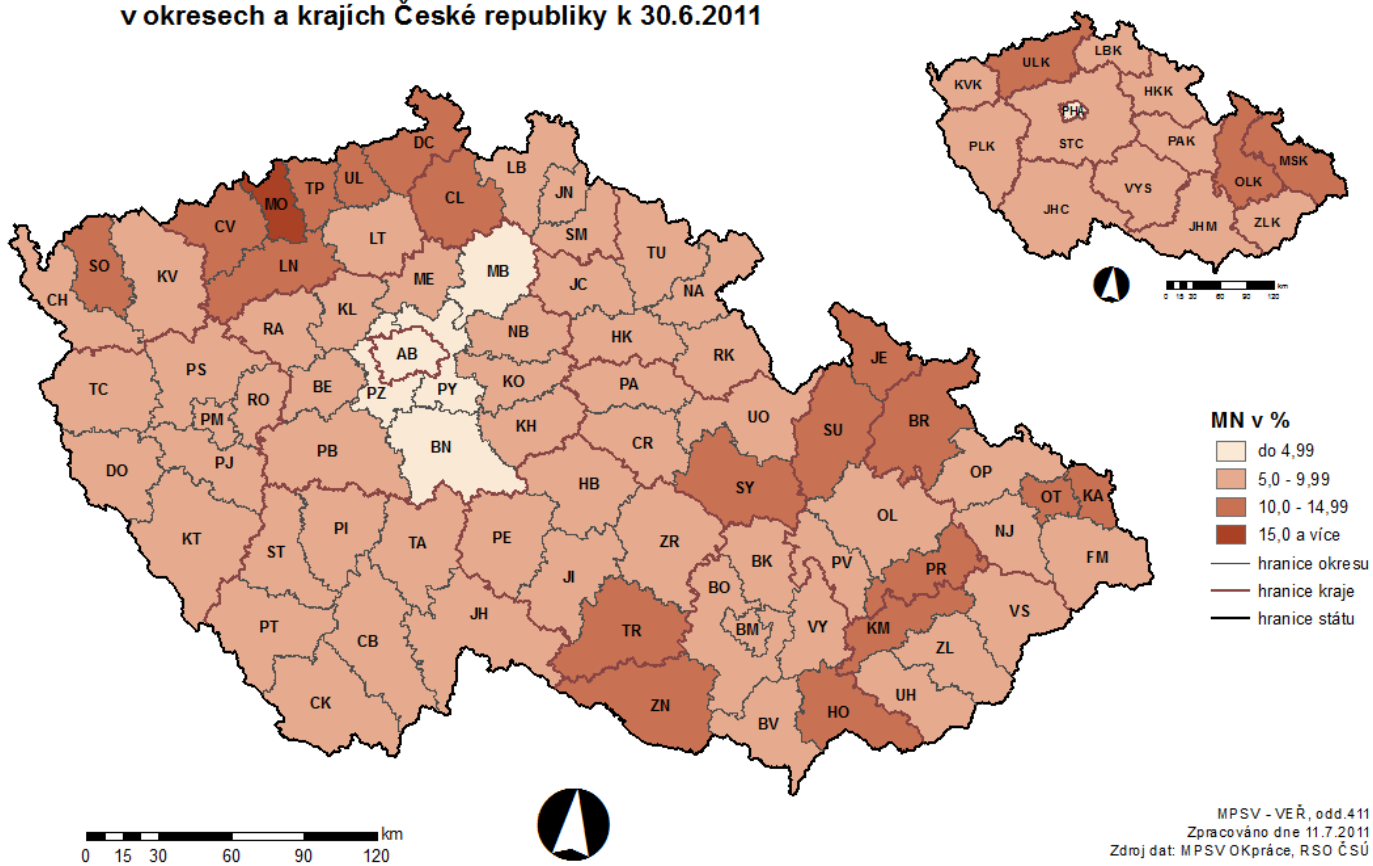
v okresech a krajích České republiky k 30.6.2011

DC
MO
TP
UL
CL
LB
JN
CV
SO
KV
LT
SM
LN
ME
MB
TU
CH
JC
NA
RA
KL
NB
AB
HK
RK
TC
PS
BE
KO
PY
PZ
JE
PA
RO
PM
UO
KH
BR
SU
CR
PJ
PB
BN
DO
OP
SY
OT
KA
HB
OL
KT
PI
NJ
PE
ST
TA
ZR
FM
BK
PV
PR
JI
BO
VS
JH
BM
TR
PT
VY
KM
CB
ZL
UH
ZN
HO
CK
BV

ULK
LBK
KVK
PHA
HKK
PLK
STC
PAK
MSK
VYS
OLK
JHC
JHM
ZLK

0 15 30 60 90 120 km

MN v %
do 4,99
5,0 - 9,99
10,0 - 14,99
15,0 a více
hranice okresu
hranice kraje
hranice státu

0 15 30 60 90 120 km

MPSV - VEŘ, odd.411
Zpracováno dne 11.7.2011
Zdroj dat: MPSV OKpráce, RSO ČSÚ